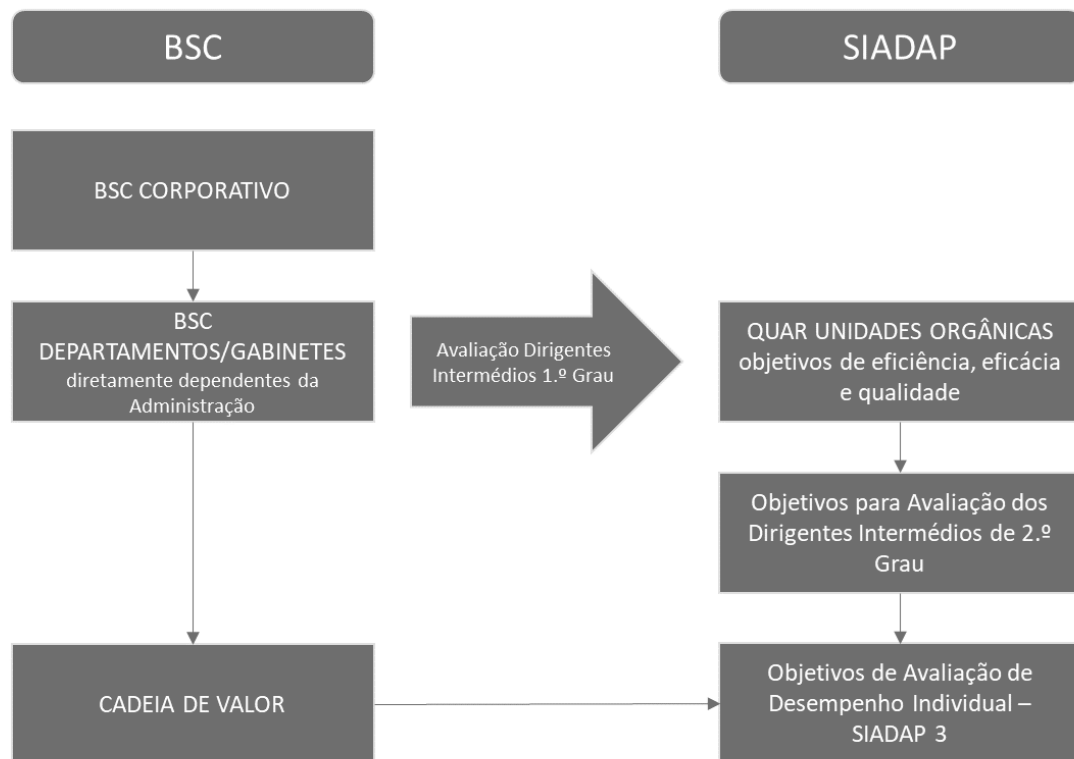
BSC

SIADAP

BSC CORPORATIVO

BSC DEPARTAMENTOS/GABINETES diretamente dependentes da Administração

Avaliação Dirigentes Intermédios 1.º Grau

QUAR UNIDADES ORGÂNICAS objetivos de eficiência, eficácia e qualidade

Objetivos para Avaliação dos Dirigentes Intermédios de 2.º Grau

CADEIA DE VALOR

Objetivos de Avaliação de Desempenho Individual – SIADAP 3